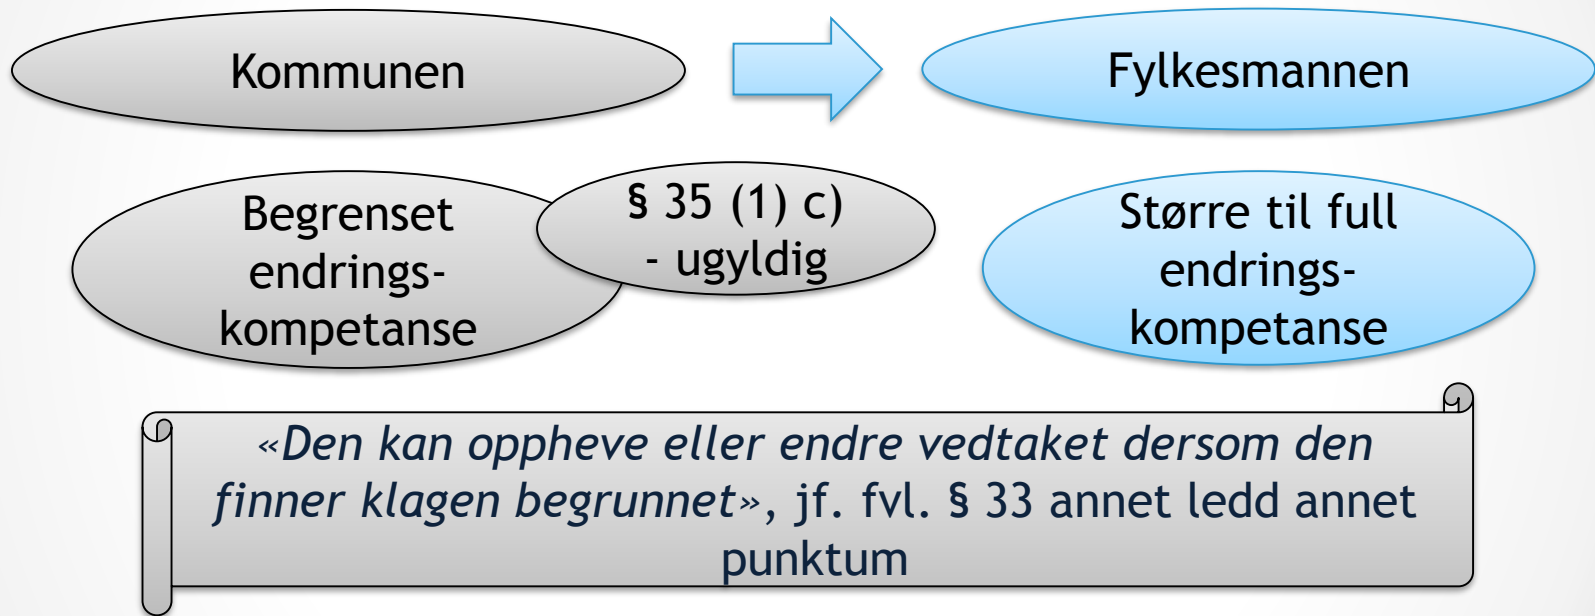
Kommunen

Fylkesmannen

Begrenset endringskompetanse

§ 35 (1) c) - ugyldig

Større til full endringskompetanse

«Den kan oppheve eller endre vedtaket dersom den finner klagen begrunnet», jf. fvl. § 33 annet ledd annet punktum